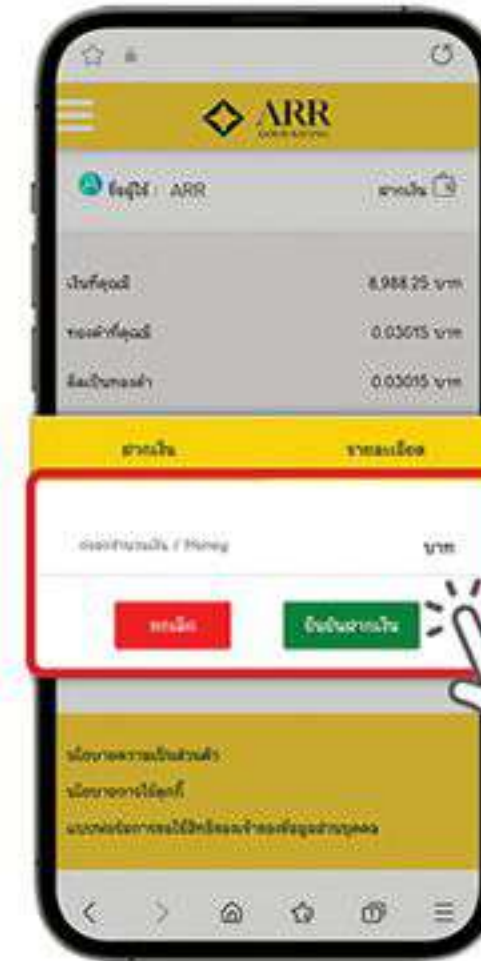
ARR

ชื่อผู้ใช้ : ARR

ฝากเงิน

เงินที่ถูกดี 8,988.25 บาท

ทองคำที่ถูกดี 0.03015 บาท

ยืมเป็นทองคำ 0.03015 บาท

ฝากเงิน

รายละเอียด

กรอกจำนวนเงิน / Money

บาท

ยกเลิก

ยืนยันฝากเงิน

นโยบายความเป็นส่วนตัว

นโยบายการใช้คุกกี้

แบบฟอร์มการขอใช้สิทธิของเจ้าของข้อมูลส่วนบุคคล